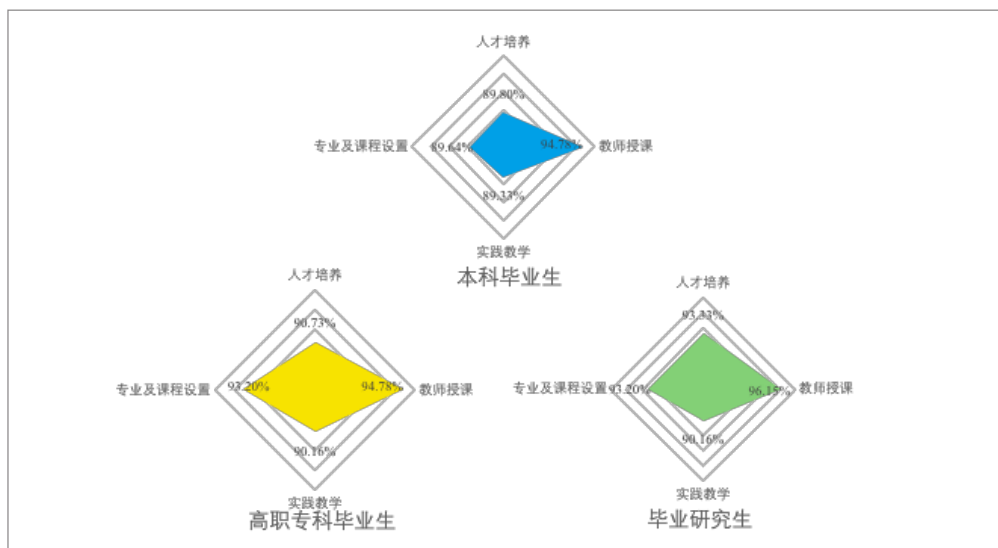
人才培养
89.80%
专业及课程设置
89.64%
94.78%
教师授课
89.33%
实践教学
本科毕业生

人才培养
90.73%
专业及课程设置
93.20%
94.78%
教师授课
90.16%
实践教学
高职专科毕业生

人才培养
93.33%
专业及课程设置
93.20%
96.15%
教师授课
90.16%
实践教学
毕业研究生